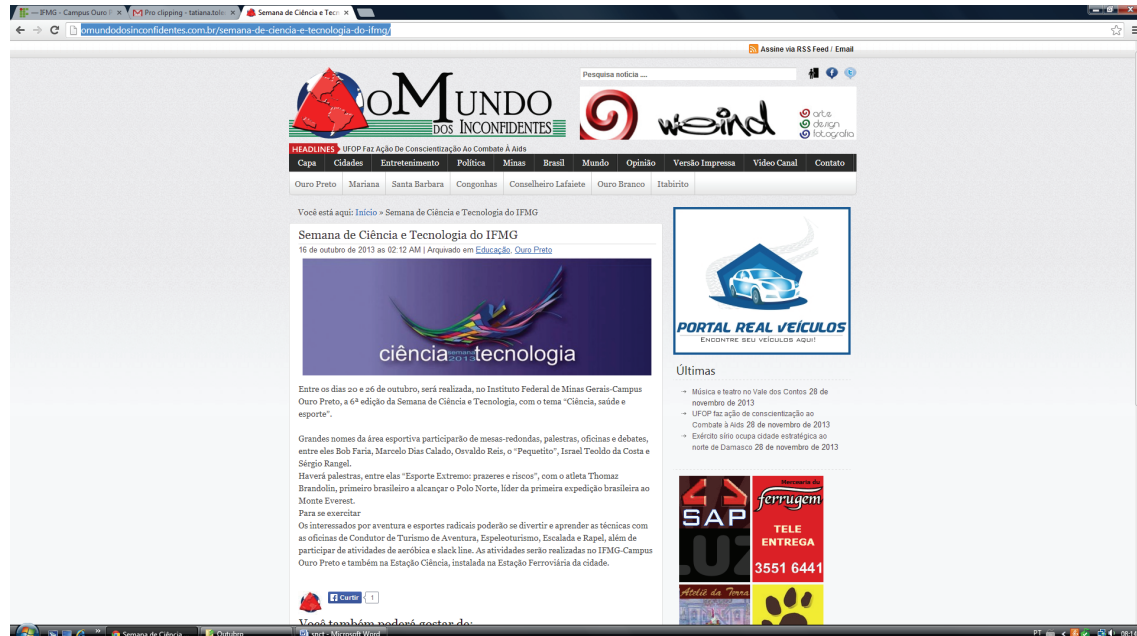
— IFMG - Campus Ouro P | Pro clipping - tatiana.tole | Semana de Ciência e Tecn

omundodosinconfidentes.com.br/semana-de-ciencia-e-tecnologia-do-ifmg/

Assine via RSS Feed / Email

oMundo dos Inconfidentes

Pesquisa notícia ....

weird arte design fotografia

HEADLINES UFOP Faz Ação De Conscientização Ao Combate À Aids

Capa | Cidades | Entretenimento | Política | Minas | Brasil | Mundo | Opinião | Versão Impressa | Vídeo Canal | Contato

Ouro Preto | Mariana | Santa Barbara | Congonhas | Conselheiro Lafaiete | Ouro Branco | Itabirito

Você está aqui: Início » Semana de Ciência e Tecnologia do IFMG

Semana de Ciência e Tecnologia do IFMG

16 de outubro de 2013 as 02:12 AM | Arquivado em Educação, Ouro Preto

ciência semana 2013 tecnologia

Entre os dias 20 e 26 de outubro, será realizada, no Instituto Federal de Minas Gerais-Campus Ouro Preto, a 6ª edição da Semana de Ciência e Tecnologia, com o tema "Ciência, saúde e esporte".

Grandes nomes da área esportiva participarão de mesas-redondas, palestras, oficinas e debates, entre eles Bob Faria, Marcelo Dias Calado, Osvaldo Reis, o "Pequetito", Israel Teoldo da Costa e Sérgio Rangel.
Haverá palestras, entre elas "Esporte Extremo: prazeres e riscos", com o atleta Thomaz Brandolin, primeiro brasileiro a alcançar o Polo Norte, líder da primeira expedição brasileira ao Monte Everest.
Para se exercitar
Os interessados por aventura e esportes radicais poderão se divertir e aprender as técnicas com as oficinas de Condutor de Turismo de Aventura, Espeleoturismo, Escalada e Rapel, além de participar de atividades de aeróbica e slack line. As atividades serão realizadas no IFMG-Campus Ouro Preto e também na Estação Ciência, instalada na Estação Ferroviária da cidade.

Curtir 1

Você também poderá gostar de:

PORTAL REAL VEÍCULOS
Encontre seu veículo aqui!

Últimas

Música e teatro no Vale dos Contos 28 de novembro de 2013
UFOP faz ação de conscientização ao Combate à Aids 28 de novembro de 2013
Exército sírio ocupa cidade estratégica ao norte de Damasco 28 de novembro de 2013

SAP LUZ

Mercearia do ferrugem
TELE ENTREGA
3551 6441

Ateliê da Terra

Semana de Ciência | Outubro | snct - Microsoft Word

PT 08:1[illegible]